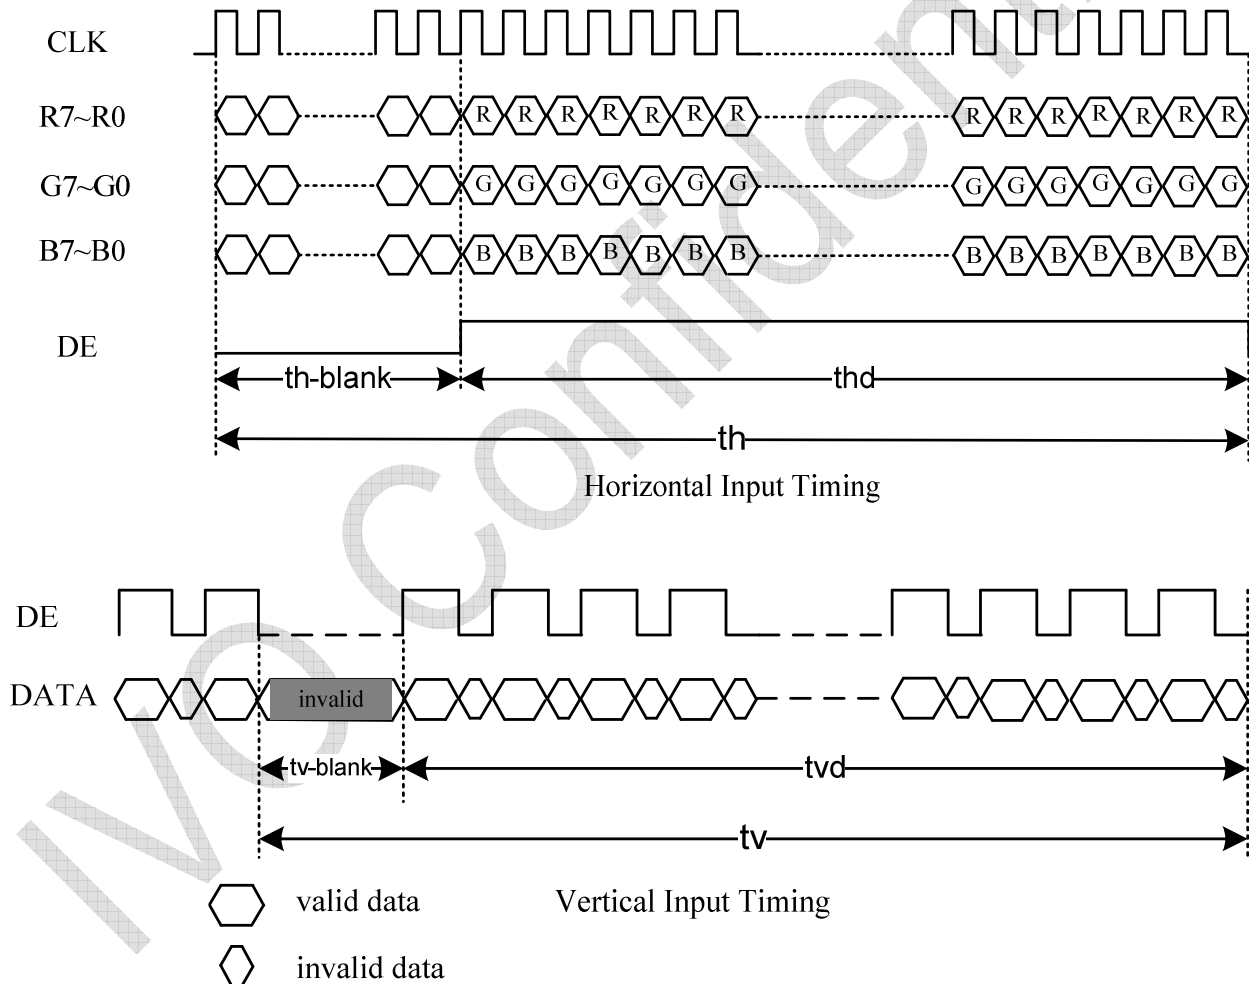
CLK

R7~R0 R R R R R R R R R R R R R R

G7~G0 G G G G G G G G G G G G G G

B7~B0 B B B B B B B B B B B B B B

DE

th-blank thd

th

Horizontal Input Timing

DE

DATA invalid

tv-blank tvd

tv

valid data

invalid data

Vertical Input Timing

MO Confidential